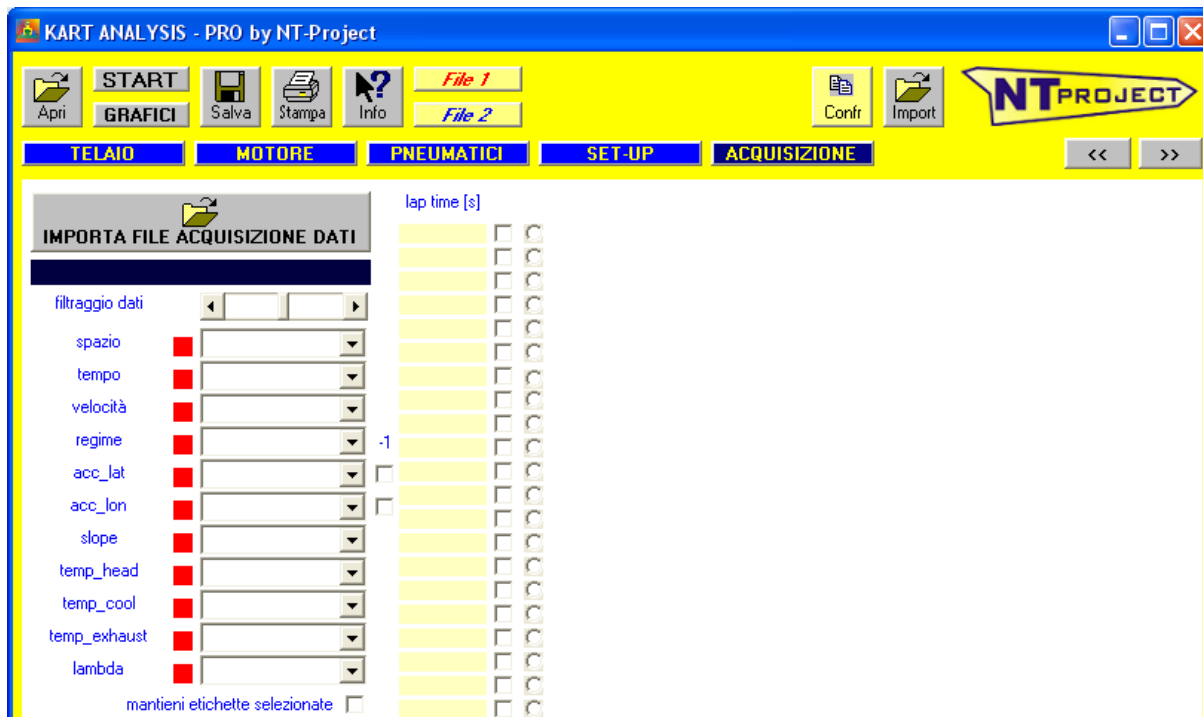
KART ANALYSIS - PRO by NT-Project

Apri
START
GRAFICI
Salva
Stampa
Info
File 1
File 2
Confr
Import
NTPROJECT

TELAIO
MOTORE
PNEUMATICI
SET-UP
ACQUISIZIONE
<<
>>

IMPORTA FILE ACQUISIZIONE DATI

lap time [s]

filtraggio dati
spazio
tempo
velocità
regime
-1
acc_lat
acc_lon
slope
temp_head
temp_cool
temp_exhaust
lambda
mantieni etichette selezionate